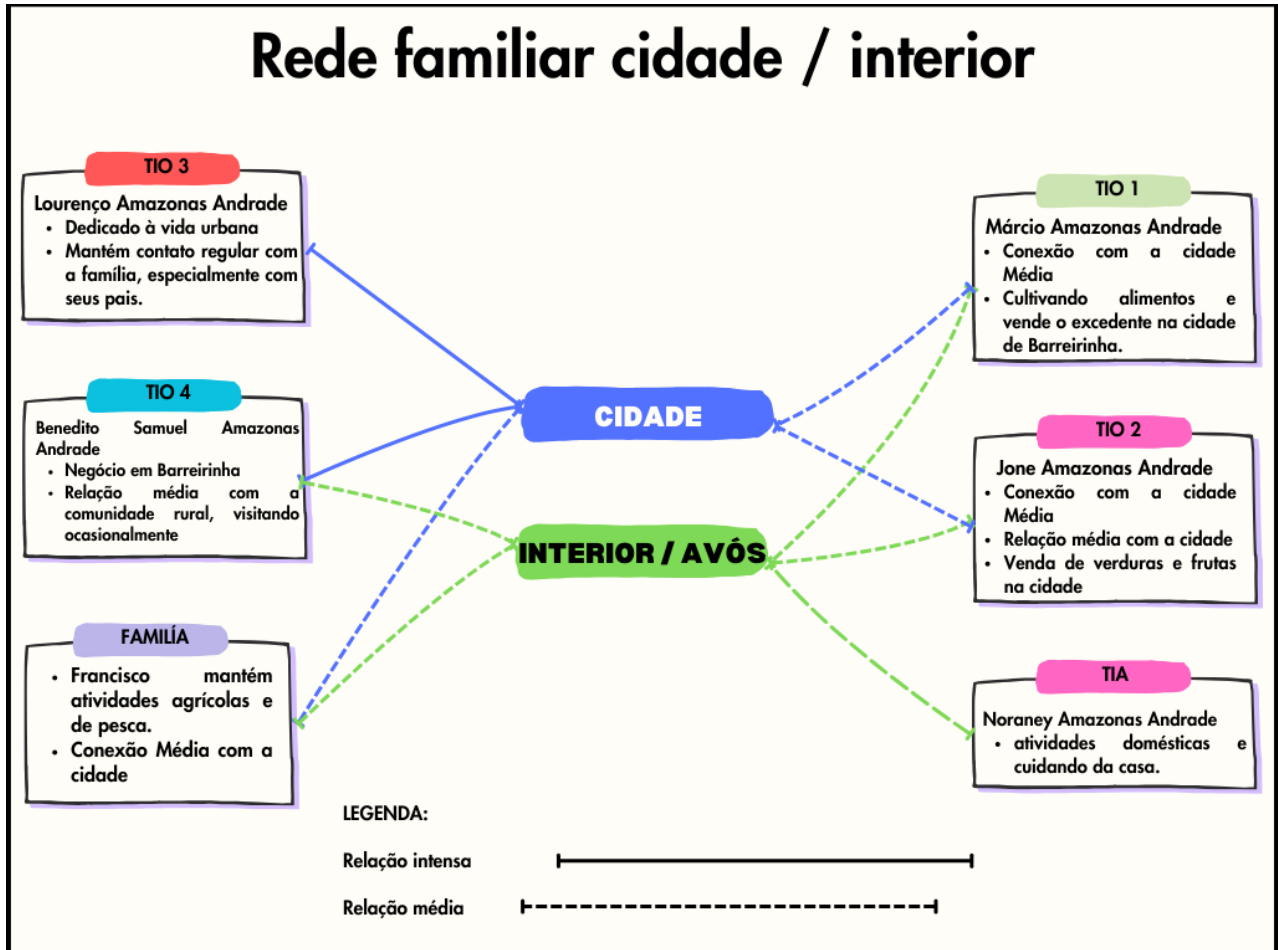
Rede familiar cidade / interior

TIO 3

Lourenço Amazonas Andrade

- Dedicado à vida urbana
- Mantém contato regular com a família, especialmente com seus pais.

TIO 4

Benedito Samuel Amazonas Andrade

- Negócio em Barreirinha
- Relação média com a comunidade rural, visitando ocasionalmente

FAMILÍA

- Francisco mantém atividades agrícolas e de pesca.
- Conexão Média com a cidade

CIDADE

INTERIOR / AVÓS

TIO 1

Márcio Amazonas Andrade

- Conexão com a cidade Média
- Cultivando alimentos e vende o excedente na cidade de Barreirinha.

TIO 2

Jone Amazonas Andrade

- Conexão com a cidade Média
- Relação média com a cidade
- Venda de verduras e frutas na cidade

TIA

Noraney Amazonas Andrade

- atividades domésticas e cuidando da casa.

LEGENDA:

Relação intensa

Relação média